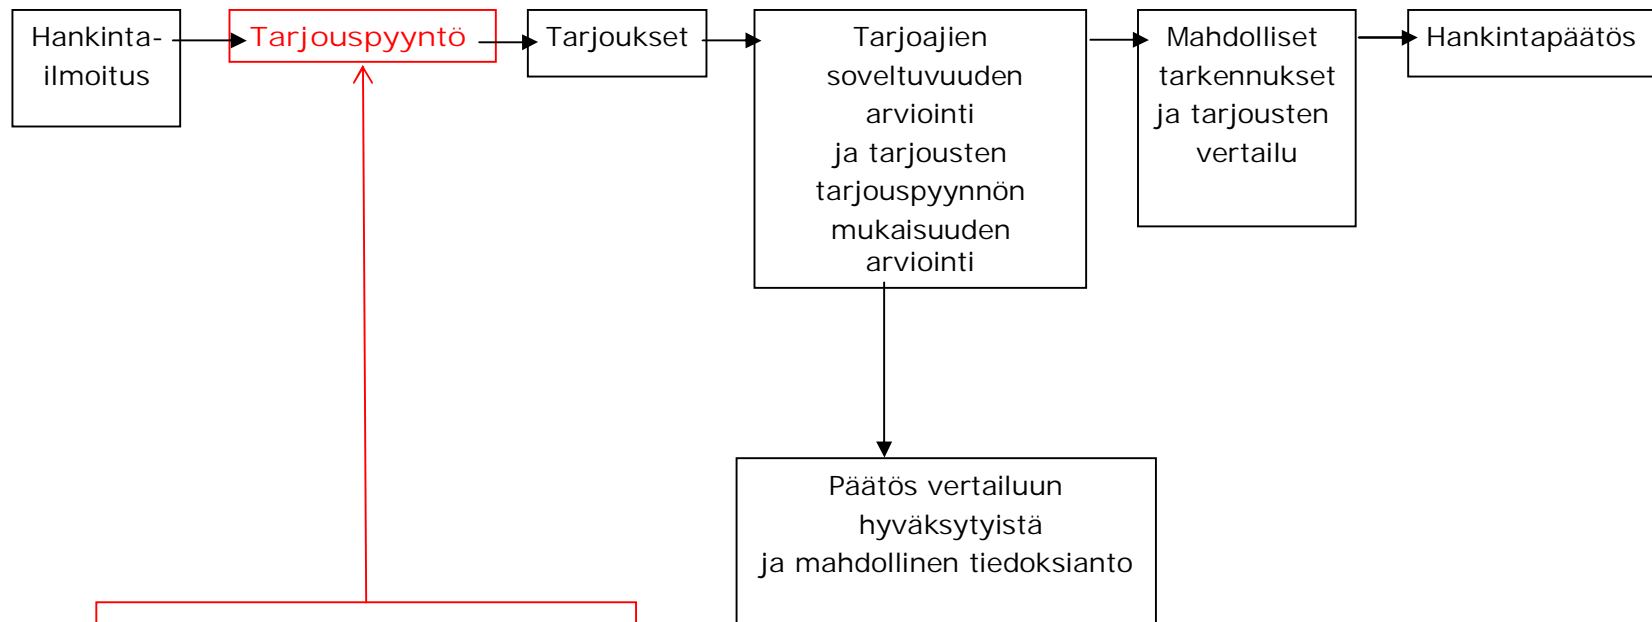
Hankinta-
ilmoitus

Tarjouspyyntö

Tarjoukset

Tarjoajien soveltuvuuden arviointi ja tarjousten tarjouspyynnön mukaisuuden arviointi

Mahdolliset tarkennukset ja tarjousten vertailu

Hankintapäätös

Päätös vertailuun hyväksytyistä ja mahdollinen tiedoksianto